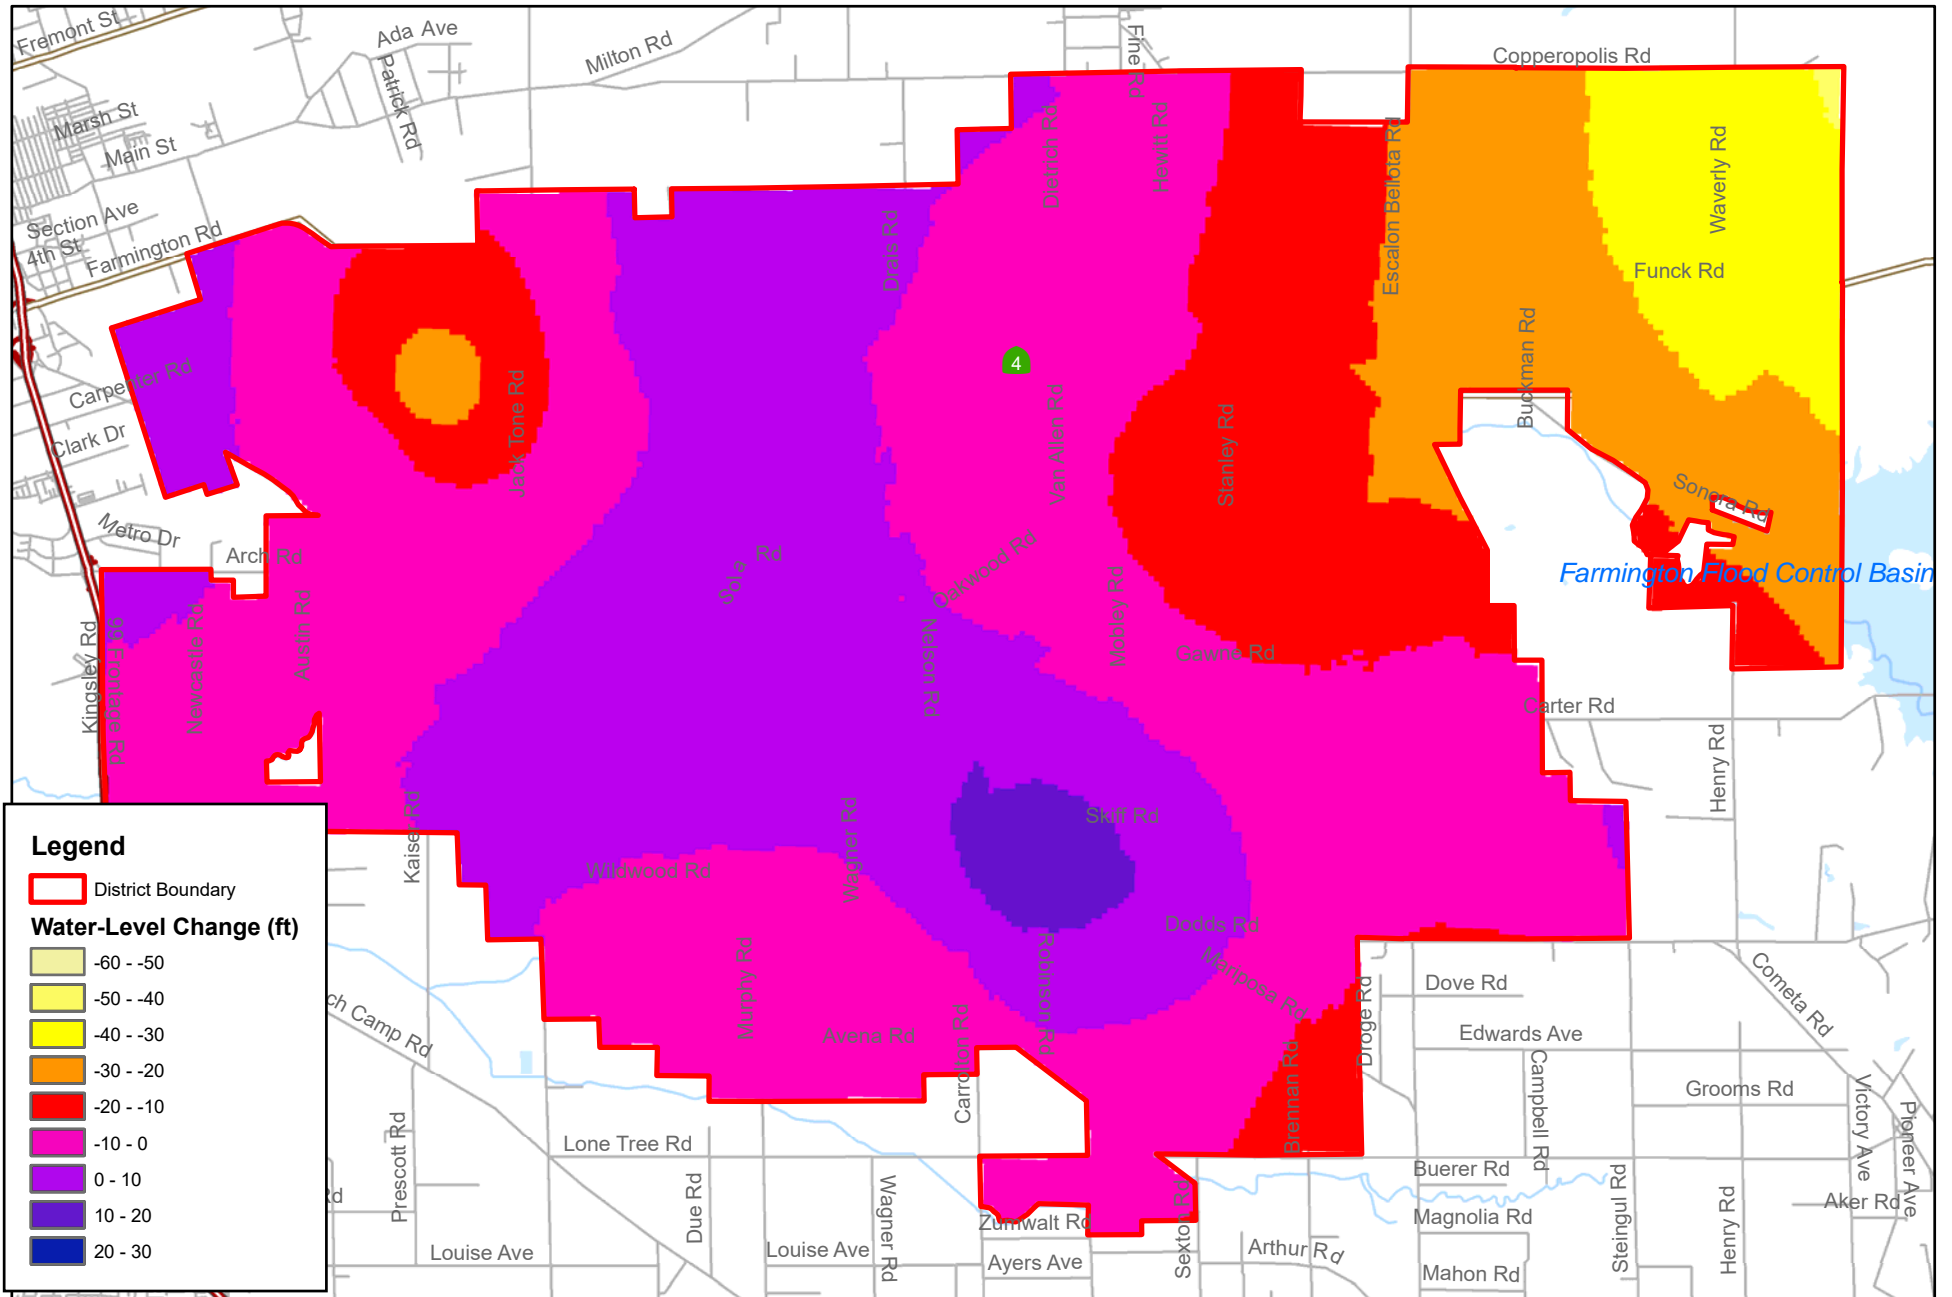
Fremont St
Ada Ave
Milton Rd
Patrick Rd
Marsh St
Main St
Section Ave
4th St
Farmington Rd
Fine Rd
Copperopolis Rd
Dietrich Rd
Hewitt Rd
Escalon Bellota Rd
Waverly Rd
Funck Rd
Drais Rd
Carpenter Rd
Clark Dr
Jack Tone Rd
Van Allen Rd
Stanley Rd
Buckman Rd
Sonora Rd
Metro Dr
Arch Rd
4
Sola Rd
Oakwood Rd
Farmington Flood Control Basin
Kingsley Rd
Frontage Rd
Newcastle Rd
Austin Rd
Nelson Rd
Mobley Rd
Gawne Rd
Carter Rd
Henry Rd
Skiff Rd
Kaiser Rd
Wildwood Rd
Wagner Rd
Dodds Rd
Mariposa Rd
Cometa Rd
Dove Rd
ch Camp Rd
Murphy Rd
Avena Rd
Carrolton Rd
Robinson Rd
Droge Rd
Edwards Ave
Campbell Rd
Brennan Rd
Grooms Rd
Victory Ave
Pioneer Ave
Prescott Rd
Lone Tree Rd
Due Rd
Wagner Rd
Buerer Rd
Steingul Rd
Aker Rd
Magnolia Rd
Henry Rd
Zumwalt Rd
Sexton Rd
Arthur Rd
Louise Ave
Louise Ave
Ayers Ave
Mahon Rd
rd

Legend
District Boundary
Water-Level Change (ft)
-60 - -50
-50 - -40
-40 - -30
-30 - -20
-20 - -10
-10 - 0
0 - 10
10 - 20
20 - 30